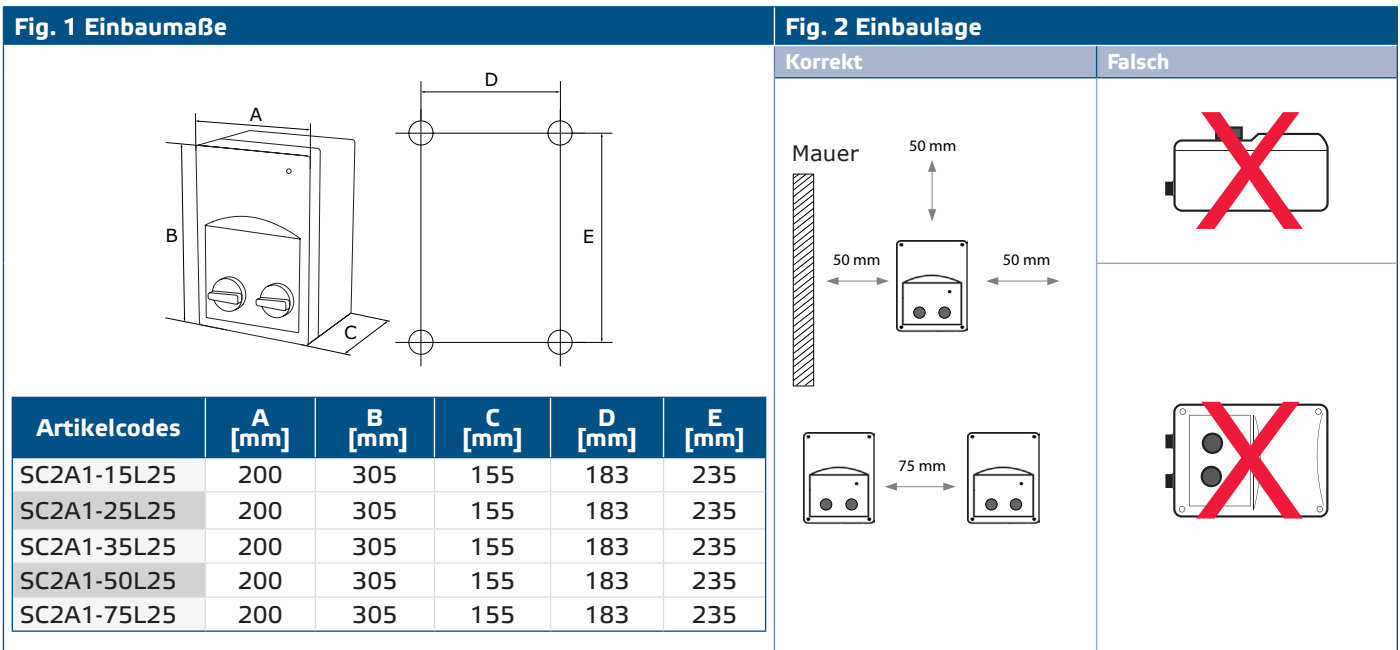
Fig. 1 Einbaumaße

A
B
C
D
E

| Artikelcodes | A [mm] | B [mm] | C [mm] | D [mm] | E [mm] |
|---|---|---|---|---|---|
| SC2A1-15L25 | 200 | 305 | 155 | 183 | 235 |
| SC2A1-25L25 | 200 | 305 | 155 | 183 | 235 |
| SC2A1-35L25 | 200 | 305 | 155 | 183 | 235 |
| SC2A1-50L25 | 200 | 305 | 155 | 183 | 235 |
| SC2A1-75L25 | 200 | 305 | 155 | 183 | 235 |

Fig. 2 Einbaulage

Korrekt

Mauer
50 mm
50 mm
50 mm
75 mm

Falsch